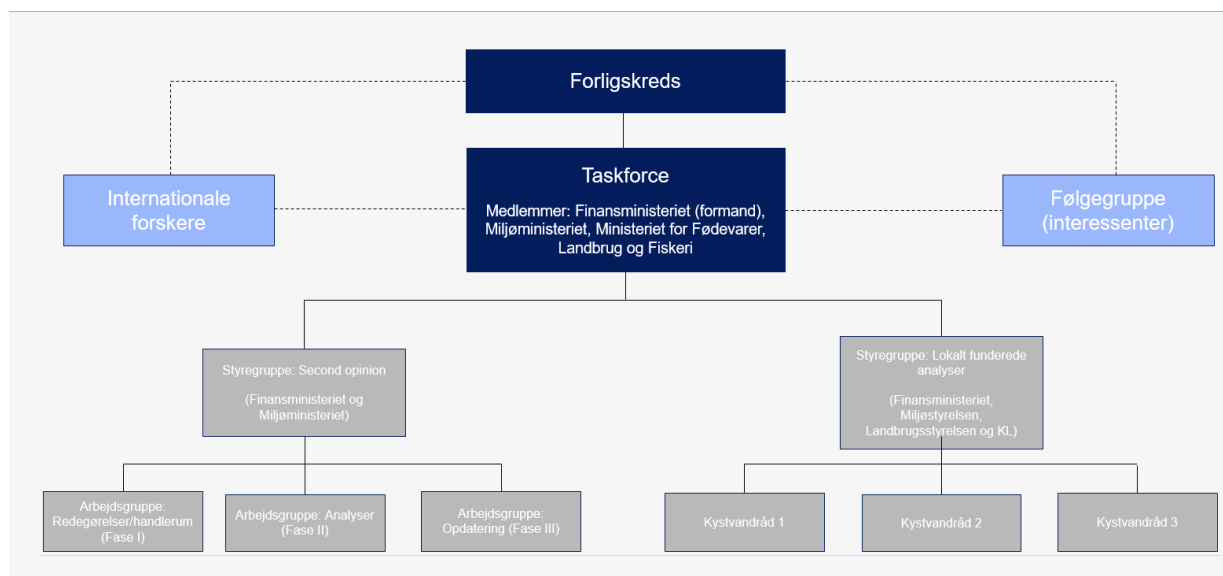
Forligskreds

Internationale forskere

Taskforce

Medlemmer: Finansministeriet (formand), Miljøministeriet, Ministeriet for Fødevarer, Landbrug og Fiskeri

Følgegruppe (interessenter)

Styregruppe: Second opinion

(Finansministeriet og Miljøministeriet)

Styregruppe: Lokalt funderede analyser

(Finansministeriet, Miljøstyrelsen, Landbrugsstyrelsen og KL)

Arbejdsgruppe: Redegørelser/handlerum (Fase I)

Arbejdsgruppe: Analyser (Fase II)

Arbejdsgruppe: Opdatering (Fase III)

Kystvandråd 1

Kystvandråd 2

Kystvandråd 3